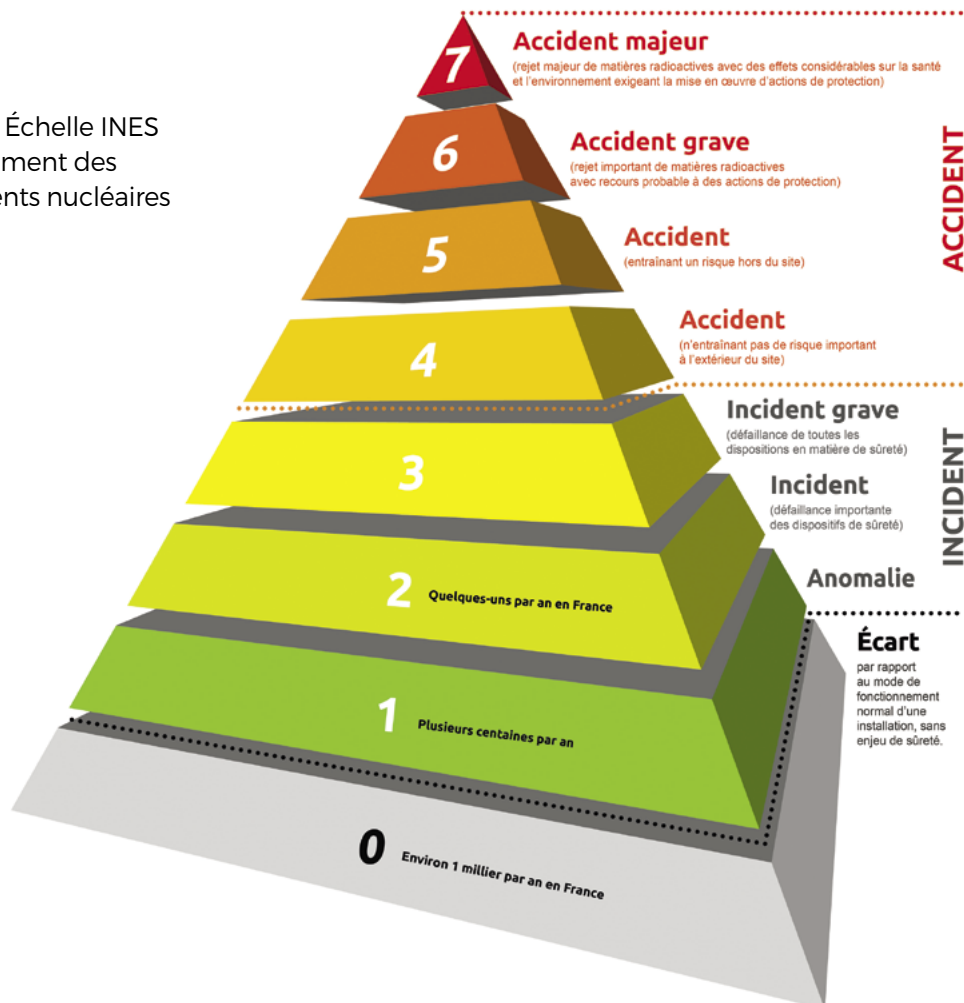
Échelle INES
ment des
ents nucléaires

7 Accident majeur
(rejet majeur de matières radioactives avec des effets considérables sur la santé et l'environnement exigeant la mise en œuvre d'actions de protection)

6 Accident grave
(rejet important de matières radioactives avec recours probable à des actions de protection)

5 Accident
(entraînant un risque hors du site)

4 Accident
(n'entraînant pas de risque important à l'extérieur du site)

ACCIDENT

3 Incident grave
(défaillance de toutes les dispositions en matière de sûreté)

Incident
(défaillance importante des dispositifs de sûreté)

2 Quelques-uns par an en France
Anomalie

INCIDENT

Écart
par rapport au mode de fonctionnement normal d'une installation, sans enjeu de sûreté.

1 Plusieurs centaines par an

0 Environ 1 millier par an en France